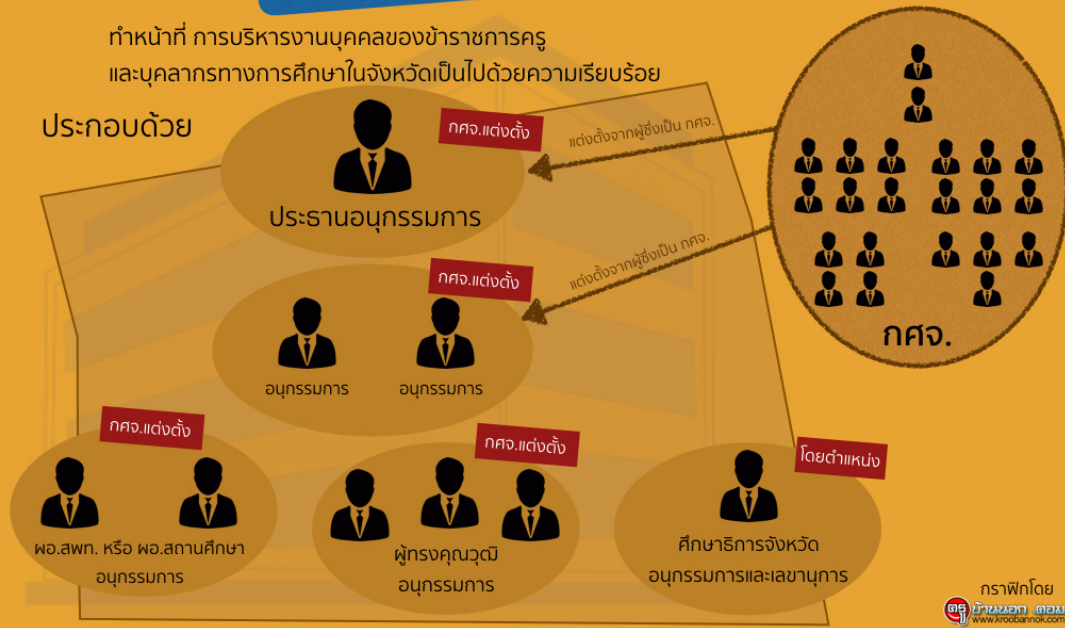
ทำหน้าที่ การบริหารงานบุคคลของข้าราชการครู และบุคลากรทางการศึกษาในจังหวัดเป็นไปด้วยความเรียบร้อย

ประกอบด้วย

กศจ.แต่งตั้ง

ประธานอนุกรรมการ

แต่งตั้งจากผู้ซึ่งเป็น กศจ.

แต่งตั้งจากผู้ซึ่งเป็น กศจ.

กศจ.

กศจ.แต่งตั้ง

อนุกรรมการ

อนุกรรมการ

กศจ.แต่งตั้ง

ผอ.สพท. หรือ ผอ.สถานศึกษา อนุกรรมการ

กศจ.แต่งตั้ง

ผู้ทรงคุณวุฒิ อนุกรรมการ

โดยตำแหน่ง

ศึกษาธิการจังหวัด อนุกรรมการและเลขานุการ

กราฟิกโดย

ครูบ้านนอก ดอทคอม
www.kroobannok.com